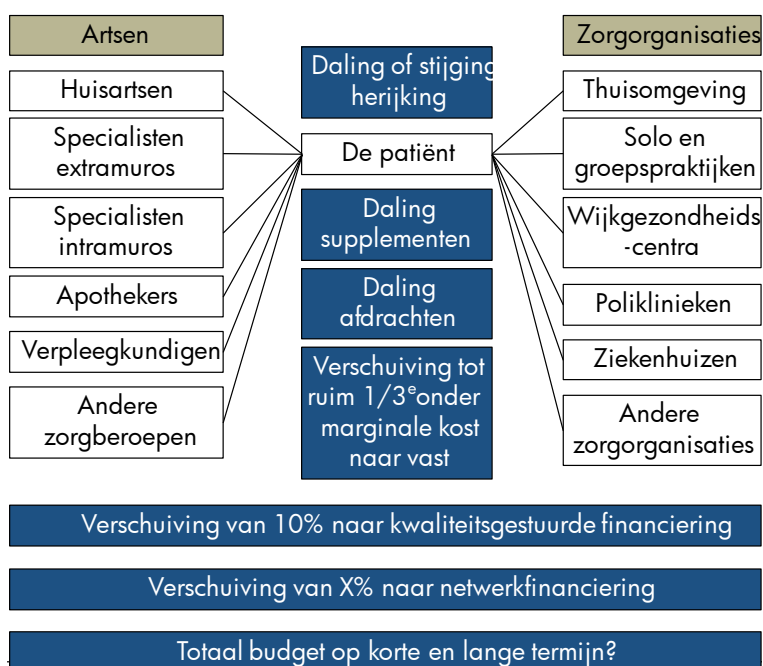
Artsen

Huisartsen

Specialisten extramuros

Specialisten intramuros

Apothekers

Verpleegkundigen

Andere zorgberoepen

Daling of stijging herijking

De patiënt

Daling supplementen

Daling afdrachten

Verschuiving tot ruim 1/3$^e$onder marginale kost naar vast

Zorgorganisaties

Thuisomgeving

Solo en groepspraktijken

Wijkgezondheids -centra

Poliklinieken

Ziekenhuizen

Andere zorgorganisaties

Verschuiving van 10% naar kwaliteitsgestuurde financiering

Verschuiving van X% naar netwerkfinanciering

Totaal budget op korte en lange termijn?